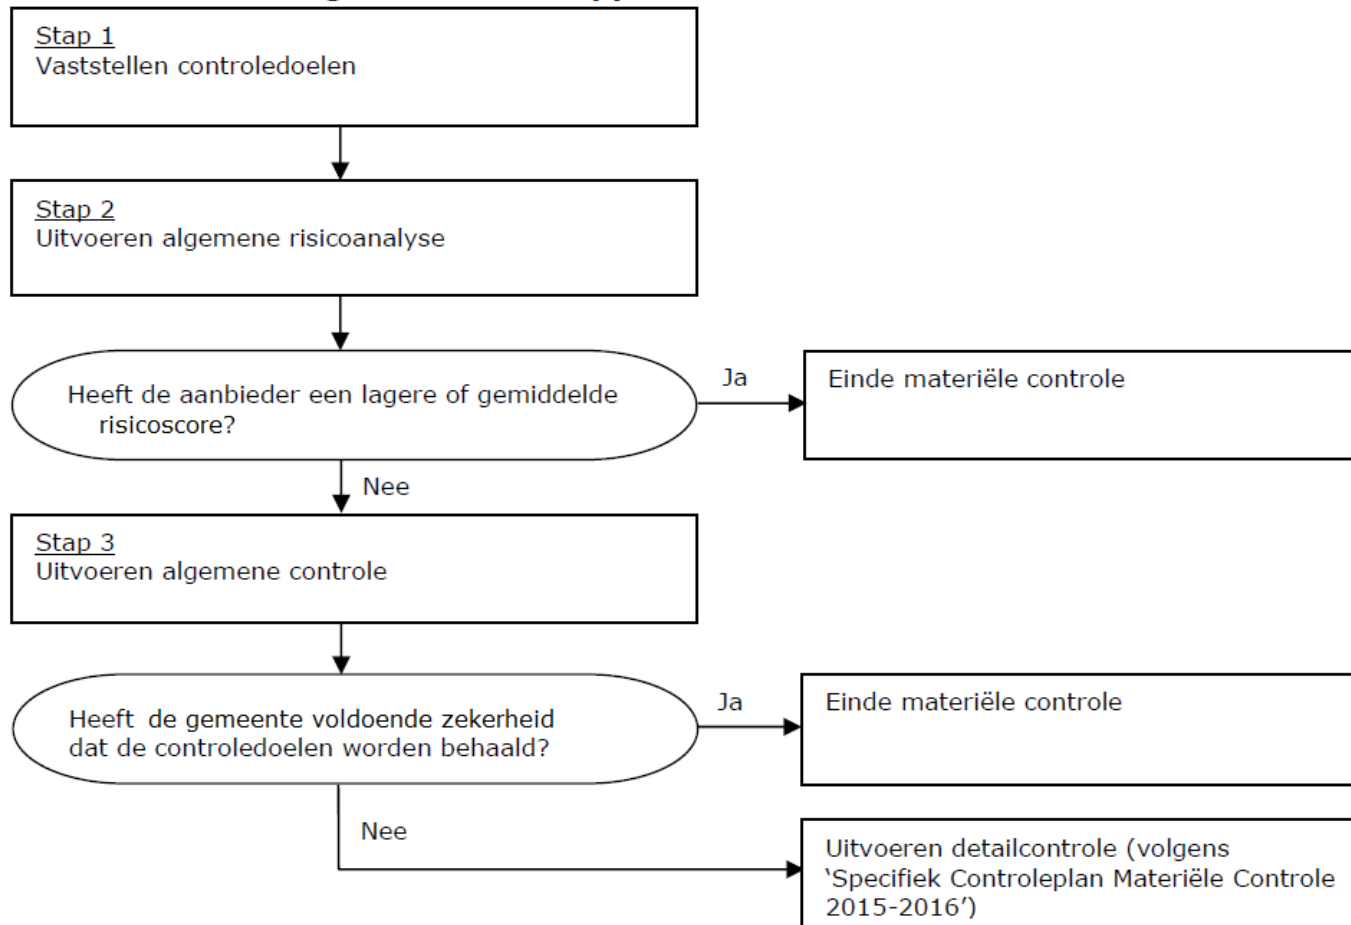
Stap 1
Vaststellen controledoelen

Stap 2
Uitvoeren algemene risicoanalyse

Heeft de aanbieder een lagere of gemiddelde risicoscore?

Ja

Einde materiële controle

Nee

Stap 3
Uitvoeren algemene controle

Heeft de gemeente voldoende zekerheid dat de controledoelen worden behaald?

Ja

Einde materiële controle

Nee

Uitvoeren detailcontrole (volgens 'Specifiek Controleplan Materiële Controle 2015-2016')